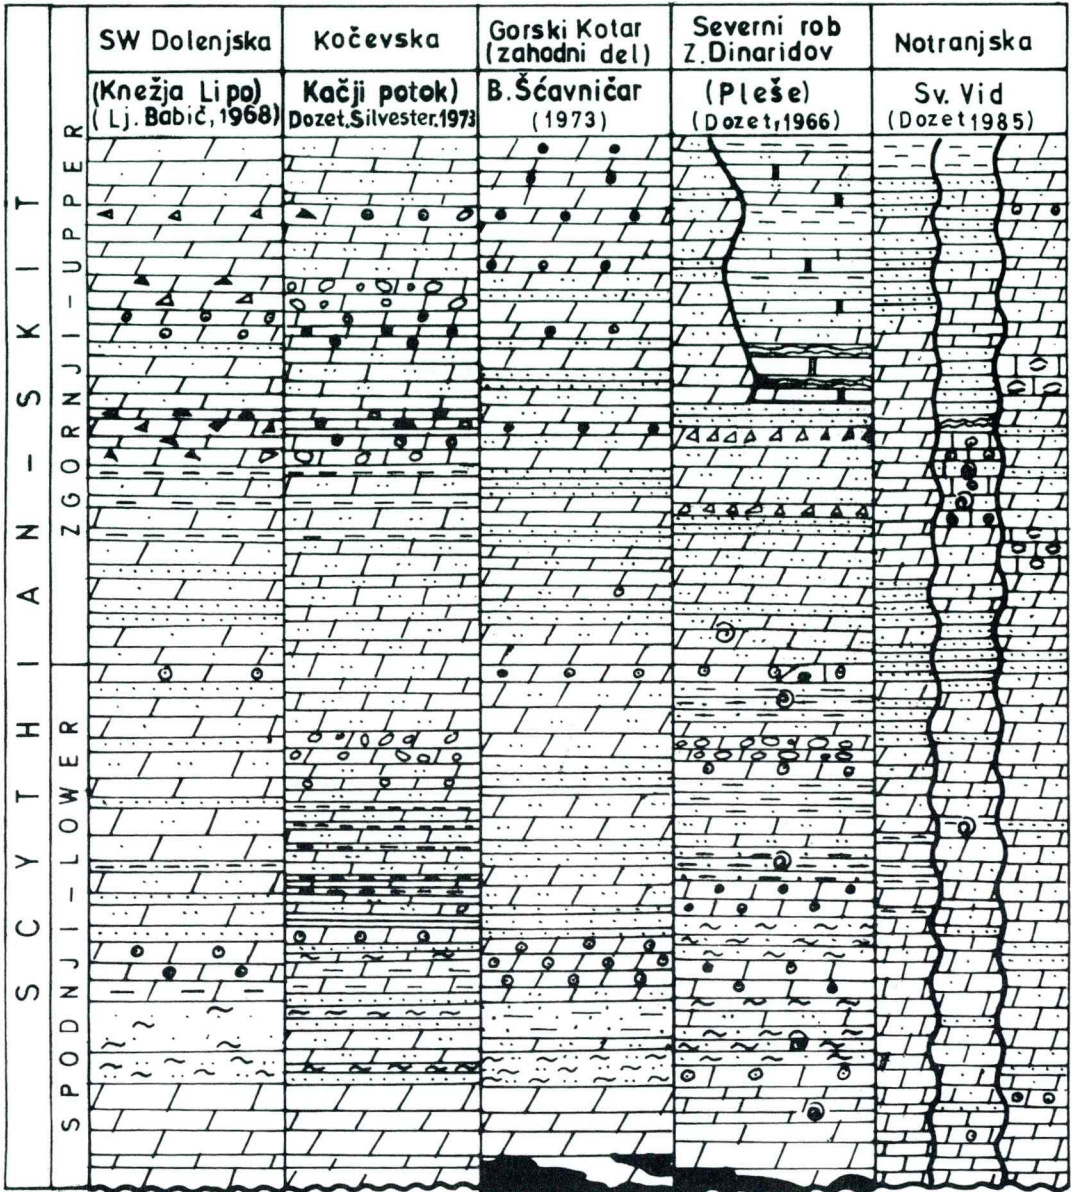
| | | SW Dolenjska | Kočevska | Gorski Kotar (zahodni del) | Severni rob Z. Dinaridov | Notranjska |
|---|---|---|---|---|---|---|
| | | (Knežja Lipa) (Lj. Babič, 1968) | Kačji potok) Dozet, Silvester, 1973 | B. Šćavničar (1973) | (Pleše) (Dozet, 1966) | Sv. Vid (Dozet 1985) |
| SCYTHIAN - SKIT | ZGORNJI - UPPER | | | | | |
| | SPODNJI - LOWER | | | | | |